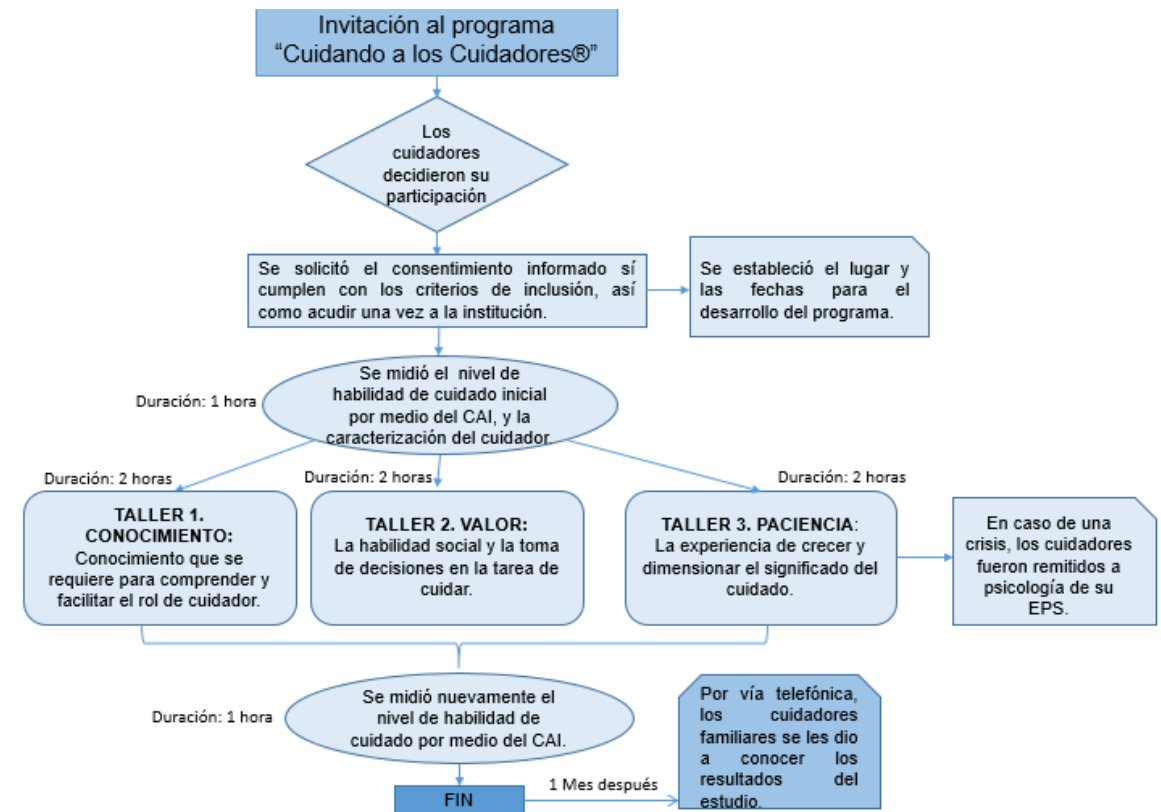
Invitación al programa
“Cuidando a los Cuidadores®”

Los cuidadores decidieron su participación

Se solicitó el consentimiento informado sí cumplen con los criterios de inclusión, así como acudir una vez a la institución.

Se estableció el lugar y las fechas para el desarrollo del programa.

Duración: 1 hora

Se midió el nivel de habilidad de cuidado inicial por medio del CAI, y la caracterización del cuidador.

Duración: 2 horas

TALLER 1. CONOCIMIENTO:
Conocimiento que se requiere para comprender y facilitar el rol de cuidador.

Duración: 2 horas

TALLER 2. VALOR:
La habilidad social y la toma de decisiones en la tarea de cuidar.

Duración: 2 horas

TALLER 3. PACIENCIA:
La experiencia de crecer y dimensionar el significado del cuidado.

En caso de una crisis, los cuidadores fueron remitidos a psicología de su EPS.

Duración: 1 hora

Se midió nuevamente el nivel de habilidad de cuidado por medio del CAI.

Por vía telefónica, los cuidadores familiares se les dio a conocer los resultados del estudio.

1 Mes después

FIN